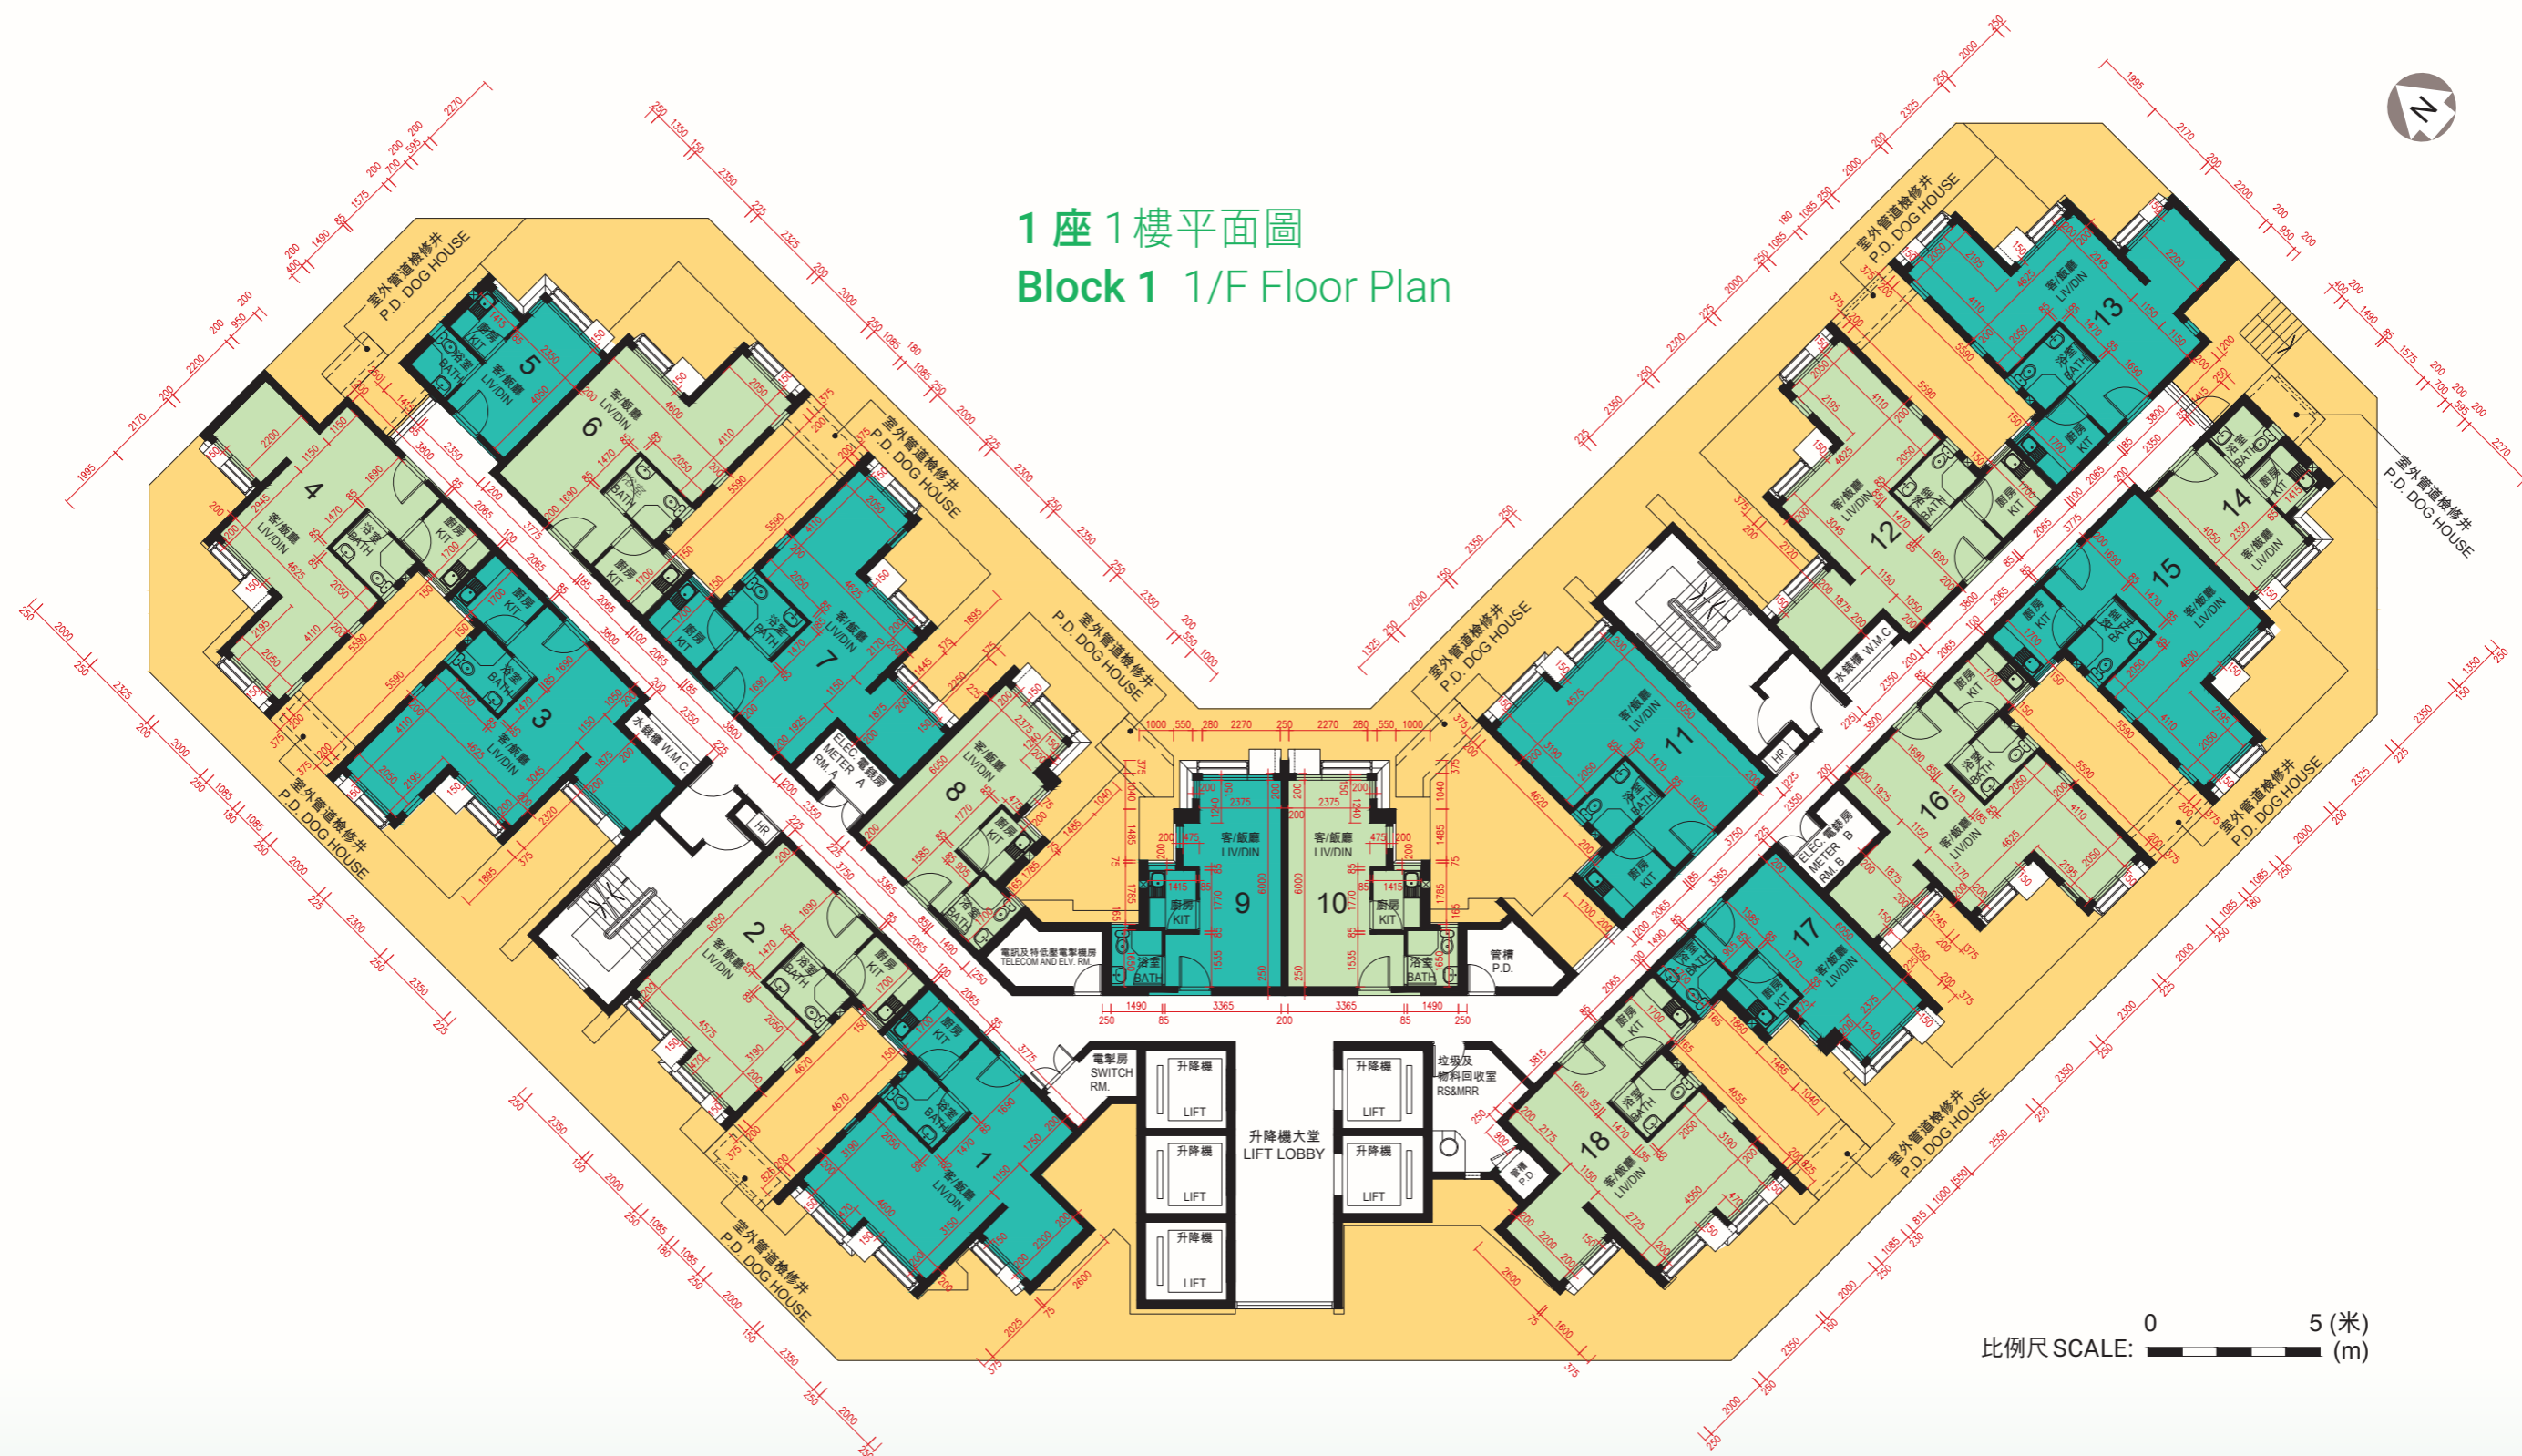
1 座 1 樓平面圖
Block 1 1/F Floor Plan

N

室外管道檢修井 P.D. DOG HOUSE

1 客/飯廳 LIV/DIN 浴室 BATH 廚房 KIT
2 客/飯廳 LIV/DIN 浴室 BATH 廚房 KIT
3 客/飯廳 LIV/DIN 浴室 BATH 廚房 KIT
4 客/飯廳 LIV/DIN 浴室 BATH 廚房 KIT
5 客/飯廳 LIV/DIN 浴室 BATH 廚房 KIT
6 客/飯廳 LIV/DIN 浴室 BATH 廚房 KIT
7 客/飯廳 LIV/DIN 浴室 BATH 廚房 KIT
8 客/飯廳 LIV/DIN 浴室 BATH 廚房 KIT
9 客/飯廳 LIV/DIN 浴室 BATH 廚房 KIT
10 客/飯廳 LIV/DIN 浴室 BATH 廚房 KIT
11 客/飯廳 LIV/DIN 浴室 BATH 廚房 KIT
12 客/飯廳 LIV/DIN 浴室 BATH 廚房 KIT
13 客/飯廳 LIV/DIN 浴室 BATH 廚房 KIT
14 客/飯廳 LIV/DIN 浴室 BATH 廚房 KIT
15 客/飯廳 LIV/DIN 浴室 BATH 廚房 KIT
16 客/飯廳 LIV/DIN 浴室 BATH 廚房 KIT
17 客/飯廳 LIV/DIN 浴室 BATH 廚房 KIT
18 客/飯廳 LIV/DIN 浴室 BATH 廚房 KIT

ELEC. METER RM. A 電錶房
ELEC. METER RM. B 電錶房
水錶櫃 W.M.C.
HR
電訊及特低壓電掣機房 TELECOM AND ELV. RM.
管槽 P.D.
電掣房 SWITCH RM.
垃圾及物料回收室 RS&MRR
升降機 LIFT
升降機 LIFT
升降機 LIFT
升降機 LIFT
升降機 LIFT
升降機大堂 LIFT LOBBY

比例尺 SCALE: 0 5 (米) (m)